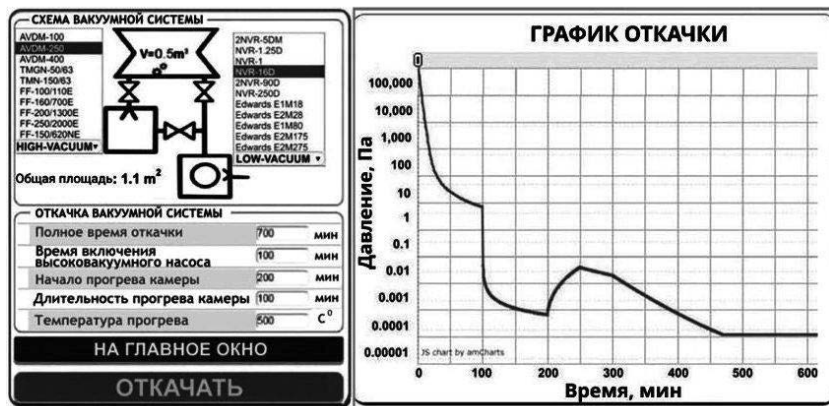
СХЕМА ВАКУУМНОЙ СИСТЕМЫ

AVDM-100
AVDM-250
AVDM-400
TMGN-50/63
TMN-150/63
FF-100/110E
FF-160/700E
FF-200/1300E
FF-250/2000E
FF-150/620NE
HIGH-VACUUM

V=0.5m³

2NVR-5DM
NVR-1.25D
NVR-1
NVR-16D
2NVR-90D
NVR-250D
Edwards E1M18
Edwards E2M28
Edwards E1M80
Edwards E2M175
Edwards E2M275
LOW-VACUUM

Общая площадь: 1.1 m²

ОТКАЧКА ВАКУУМНОЙ СИСТЕМЫ

| | | |
|---|---|---|
| Полное время откачки | 700 | мин |
| Время включения высоковакуумного насоса | 100 | мин |
| Начало прогрева камеры | 200 | мин |
| Длительность прогрева камеры | 100 | мин |
| Температура прогрева | 500 | C⁰ |

НА ГЛАВНОЕ ОКНО

ОТКАЧАТЬ

ГРАФИК ОТКАЧКИ

Давление, Па

100,000
10,000
1,000
100
10
1
0.1
0.01
0.001
0.0001
0.00001

JS chart by amCharts

0 100 200 300 400 500 600

Время, мин